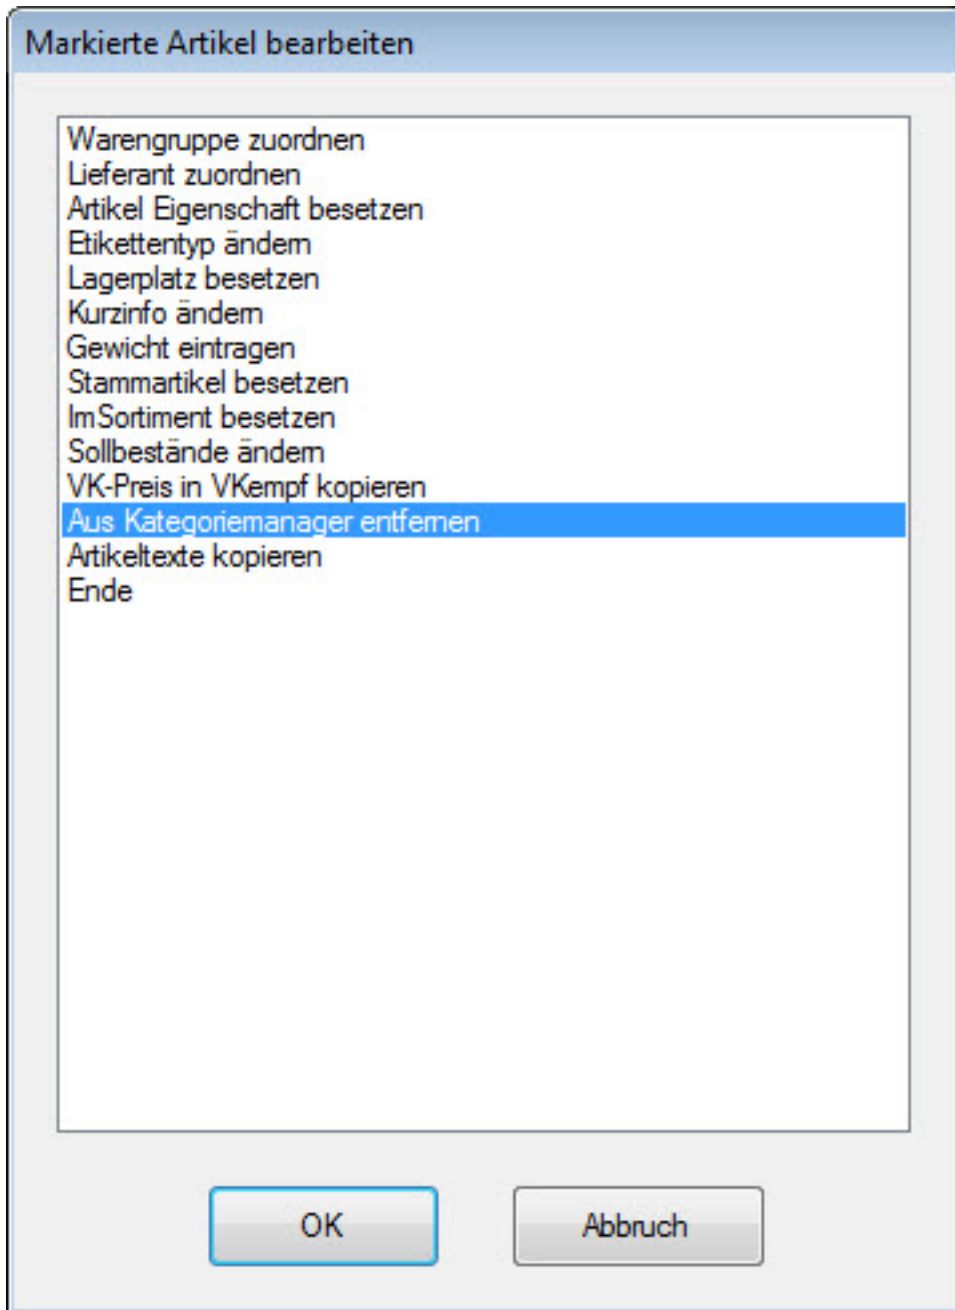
Markierte Artikel bearbeiten

Warengruppe zuordnen
Lieferant zuordnen
Artikel Eigenschaft besetzen
Etikettentyp ändern
Lagerplatz besetzen
Kurzinfo ändern
Gewicht eintragen
Stammartikel besetzen
ImSortiment besetzen
Sollbestände ändern
VK-Preis in VKempf kopieren
Aus Kategoriemanager entfernen
Artikeltexte kopieren
Ende

OK
Abbruch